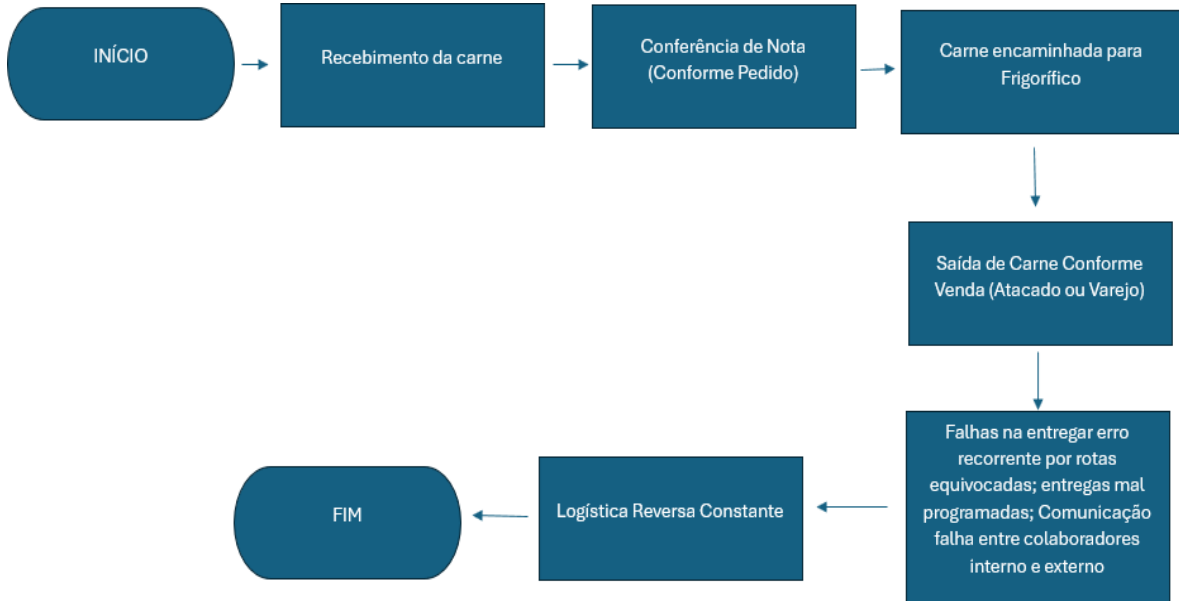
INÍCIO

Recebimento da carne

Conferência de Nota (Conforme Pedido)

Carne encaminhada para Frigorífico

Saída de Carne Conforme Venda (Atacado ou Varejo)

Falhas na entregar erro recorrente por rotas equivocadas; entregas mal programadas; Comunicação falha entre colaboradores interno e externo

Logística Reversa Constante

FIM